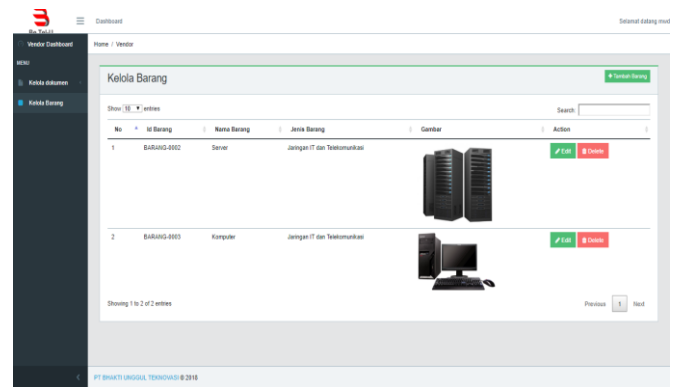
Be Tekno

Dashboard

Selamat datang invd

Vendor Dashboard

MENU

Kelola dokumen

Kelola Barang

Home / Vendor

Kelola Barang

+ Tambah Barang

Show 10 entries

Search:

| No | Id Barang | Nama Barang | Jenis Barang | Gambar | Action |
|---|---|---|---|---|---|
| 1 | BARANG-0002 | Server | Jaringan IT dan Telekomunikasi | | Edit Delete |
| 2 | BARANG-0003 | Komputer | Jaringan IT dan Telekomunikasi | | Edit Delete |

Showing 1 to 2 of 2 entries

Previous 1 Next

PT BHAKTI UNGGUL TEKNOVASI © 2018